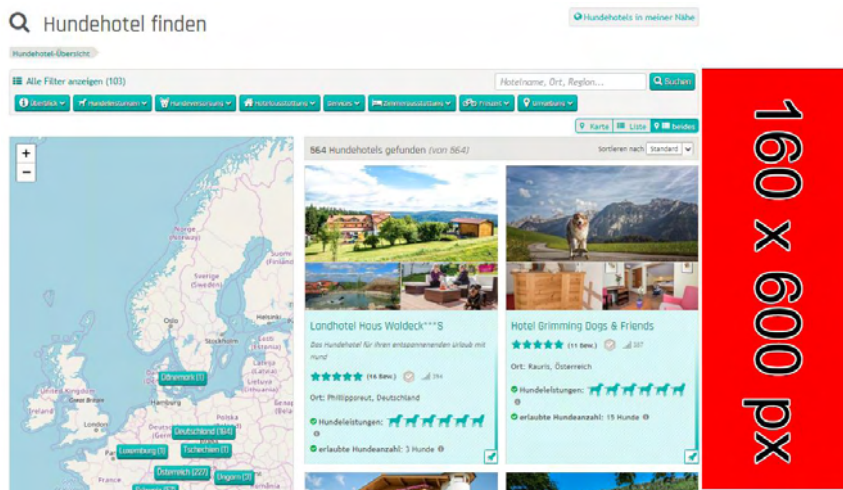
Hundehotel finden

Hundehotels in meiner Nähe

Hundehotel-Übersicht

Alle Filter anzeigen (103)

Hotelname, Ort, Region...

Suchen

Überblick | Hundeleistungen | Hundevorschriften | Hotelausstattung | Services | Zimmerausstattung | Freizeit | Umgebung

Karte | Liste | beides

564 Hundehotels gefunden (von 564)

Sortieren nach Standard

+
−

Sverige (Sweden)
Norge (Norwegen)
Helsinki
Stockholm
Latvija (Lettland)
Lietuva (Litauen)
Danmark (1)
Hamburg
Polska
Deutschland (104)
Luxemburg (1)
Tschechien (1)
Österreich (227)
Ungarn (3)
Ireland

Landhotel Haus Waldeck***S

Das Hundehotel für Ihren entspannenden Urlaub mit Hund

(16 Bew.) 394

Ort: Philippsreut, Deutschland

Hundeleistungen:

erlaubte Hundeanzahl: 3 Hunde

Hotel Grimming Dogs & Friends

(11 Bew.) 337

Ort: Rauris, Österreich

Hundeleistungen:

erlaubte Hundeanzahl: 15 Hunde

160 x 600 px